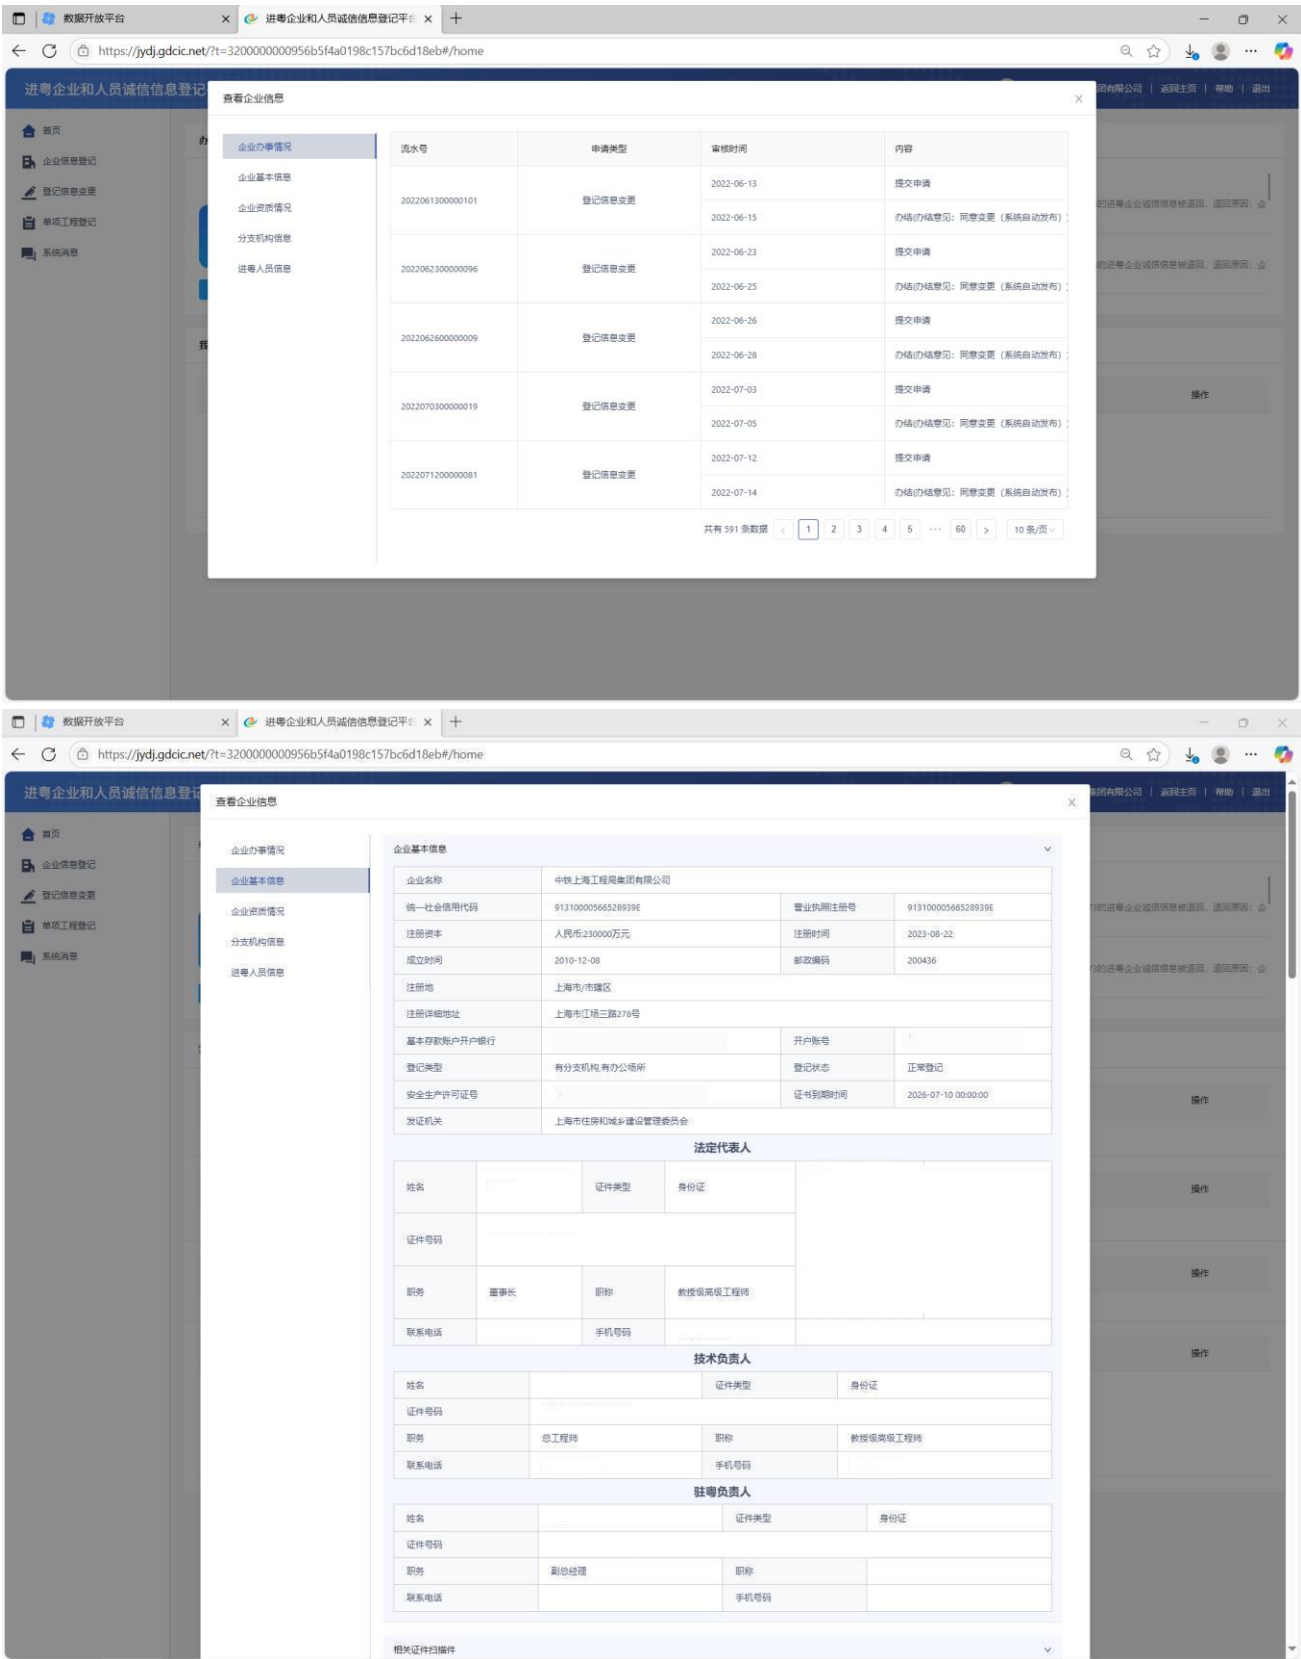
数据开放平台
进粤企业和人员诚信信息登记平台
https://jydj.gdcic.net/?t=3200000000956b5f4a0198c157bc6d18eb#/home

进粤企业和人员诚信信息登记
团有限公司 | 返回主页 | 帮助 | 退出

首页
企业信息登记
登记信息变更
单项工程登记
系统消息

查看企业信息

企业办事情况
企业基本信息
企业资质情况
分支机构信息
进粤人员信息

| 流水号 | 申请类型 | 审核时间 | 内容 |
|---|---|---|---|
| 2022061300000101 | 登记信息变更 | 2022-06-13 | 提交申请 |
| | | 2022-06-15 | 办结(办结意见：同意变更（系统自动发布） |
| 2022062300000096 | 登记信息变更 | 2022-06-23 | 提交申请 |
| | | 2022-06-25 | 办结(办结意见：同意变更（系统自动发布） |
| 2022062600000009 | 登记信息变更 | 2022-06-26 | 提交申请 |
| | | 2022-06-28 | 办结(办结意见：同意变更（系统自动发布） |
| 2022070300000019 | 登记信息变更 | 2022-07-03 | 提交申请 |
| | | 2022-07-05 | 办结(办结意见：同意变更（系统自动发布） |
| 2022071200000081 | 登记信息变更 | 2022-07-12 | 提交申请 |
| | | 2022-07-14 | 办结(办结意见：同意变更（系统自动发布） |

共有 591 条数据 < 1 2 3 4 5 ··· 60 > 10 条/页

的进粤企业诚信信息被退回，退回原因：企
的进粤企业诚信信息被退回，退回原因：企
操作

数据开放平台
进粤企业和人员诚信信息登记平台
https://jydj.gdcic.net/?t=3200000000956b5f4a0198c157bc6d18eb#/home

进粤企业和人员诚信信息登记
团有限公司 | 返回主页 | 帮助 | 退出

首页
企业信息登记
登记信息变更
单项工程登记
系统消息

查看企业信息

企业办事情况
企业基本信息
企业资质情况
分支机构信息
进粤人员信息

企业基本信息

| 企业名称 | 中铁上海工程局集团有限公司 | | |
|---|---|---|---|
| 统一社会信用代码 | 91310000566528939E | 营业执照注册号 | 91310000566528939E |
| 注册资本 | 人民币230000万元 | 注册时间 | 2023-08-22 |
| 成立时间 | 2010-12-08 | 邮政编码 | 200436 |
| 注册地 | 上海市/市辖区 | | |
| 注册详细地址 | 上海市江场三路278号 | | |
| 基本存款账户开户银行 | | 开户账号 | |
| 登记类型 | 有分支机构,有办公场所 | 登记状态 | 正常登记 |
| 安全生产许可证号 | | 证书到期时间 | 2026-07-10 00:00:00 |
| 发证机关 | 上海市住房和城乡建设管理委员会 | | |

法定代表人

| 姓名 | | 证件类型 | 身份证 |
|---|---|---|---|
| 证件号码 | | | |
| 职务 | 董事长 | 职称 | 教授级高级工程师 |
| 联系电话 | | 手机号码 | |

技术负责人

| 姓名 | | 证件类型 | 身份证 |
|---|---|---|---|
| 证件号码 | | | |
| 职务 | 总工程师 | 职称 | 教授级高级工程师 |
| 联系电话 | | 手机号码 | |

驻粤负责人

| 姓名 | | 证件类型 | 身份证 |
|---|---|---|---|
| 证件号码 | | | |
| 职务 | 副总经理 | 职称 | |
| 联系电话 | | 手机号码 | |

相关证件扫描件

的进粤企业诚信信息被退回，退回原因：企
的进粤企业诚信信息被退回，退回原因：企
操作
操作
操作
操作